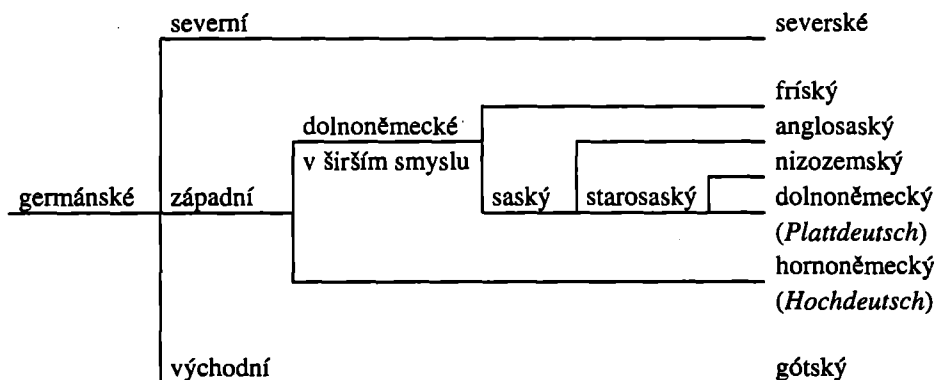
severní

severské

fríský

dolnoněmecké

anglosaský

v širším smyslu

nizozemský

germánské

západní

saský

starosaský

dolnoněmecký

(*Plattdeutsch*)

hornoněmecký

(*Hochdeutsch*)

východní

gótský